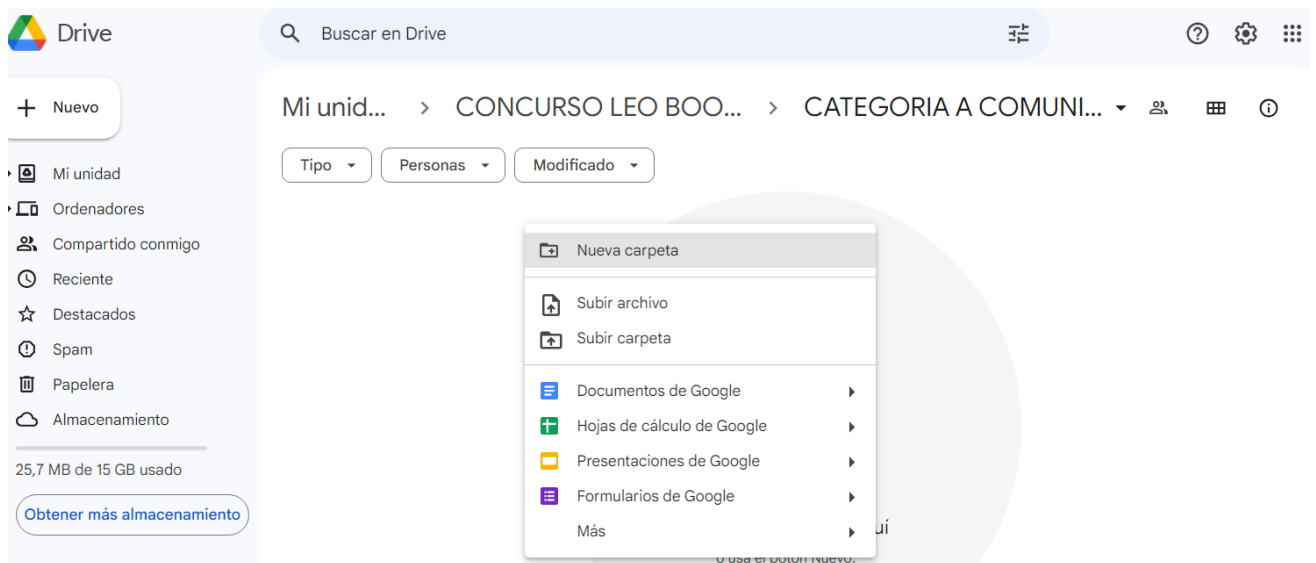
Drive

Buscar en Drive

Nuevo

Mi unidad
Ordenadores
Compartido conmigo
Reciente
Destacados
Spam
Papelera
Almacenamiento

25,7 MB de 15 GB usado

Obtener más almacenamiento

Mi unid... > CONCURSO LEO BOO... > CATEGORIA A COMUNI...

Tipo
Personas
Modificado

Nueva carpeta

Subir archivo
Subir carpeta

Documentos de Google
Hojas de cálculo de Google
Presentaciones de Google
Formularios de Google
Más

uí
o usa el botón Nuevo.